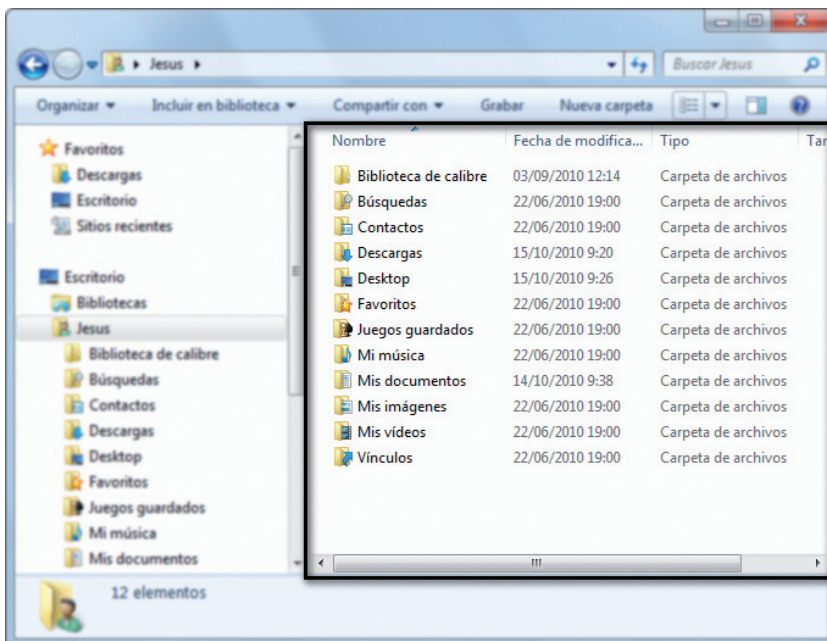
Jesus ▸

Buscar Jesus

Organizar ▾ Incluir en biblioteca ▾ Compartir con ▾ Grabar Nueva carpeta

Favoritos
Descargas
Escritorio
Sitios recientes

Escritorio
Bibliotecas
Jesus
Biblioteca de calibre
Búsquedas
Contactos
Descargas
Desktop
Favoritos
Juegos guardados
Mi música
Mis documentos

| Nombre | Fecha de modifica... | Tipo | Tar |
|---|---|---|---|
| Biblioteca de calibre | 03/09/2010 12:14 | Carpeta de archivos | |
| Búsquedas | 22/06/2010 19:00 | Carpeta de archivos | |
| Contactos | 22/06/2010 19:00 | Carpeta de archivos | |
| Descargas | 15/10/2010 9:20 | Carpeta de archivos | |
| Desktop | 15/10/2010 9:26 | Carpeta de archivos | |
| Favoritos | 22/06/2010 19:00 | Carpeta de archivos | |
| Juegos guardados | 22/06/2010 19:00 | Carpeta de archivos | |
| Mi música | 22/06/2010 19:00 | Carpeta de archivos | |
| Mis documentos | 14/10/2010 9:38 | Carpeta de archivos | |
| Mis imágenes | 22/06/2010 19:00 | Carpeta de archivos | |
| Mis vídeos | 22/06/2010 19:00 | Carpeta de archivos | |
| Vínculos | 22/06/2010 19:00 | Carpeta de archivos | |

12 elementos